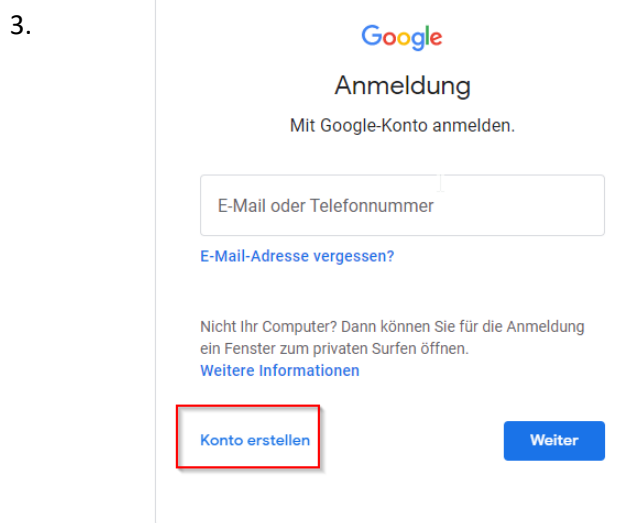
3.

Google

Anmeldung

Mit Google-Konto anmelden.

E-Mail oder Telefonnummer

E-Mail-Adresse vergessen?

Nicht Ihr Computer? Dann können Sie für die Anmeldung ein Fenster zum privaten Surfen öffnen.
Weitere Informationen

Konto erstellen

Weiter